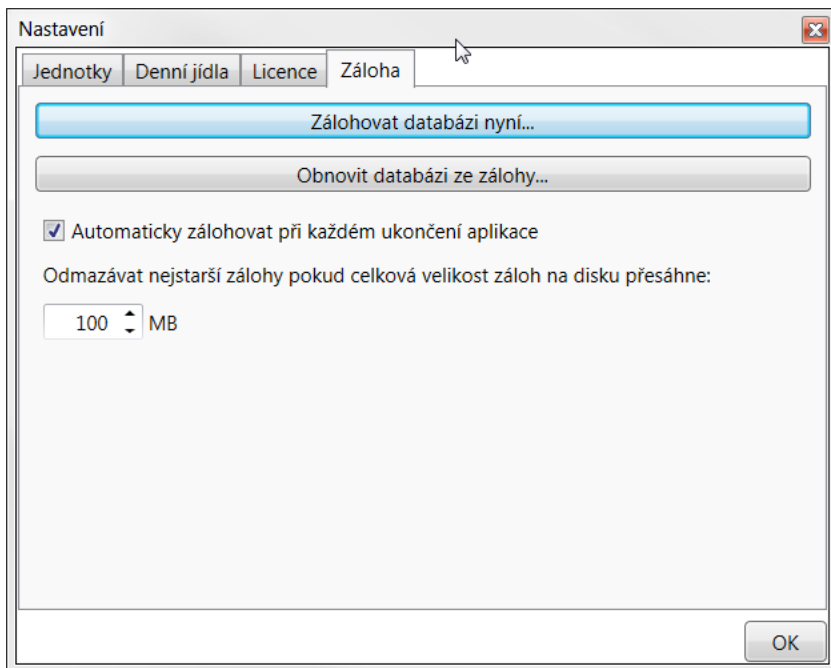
Nastavení

Jednotky
Denní jídla
Licence
Záloha

Zálohovat databázi nyní...

Obnovit databázi ze zálohy...

Automaticky zálohovat při každém ukončení aplikace

Odmazávat nejstarší zálohy pokud celková velikost záloh na disku přesáhne:

100 MB

OK